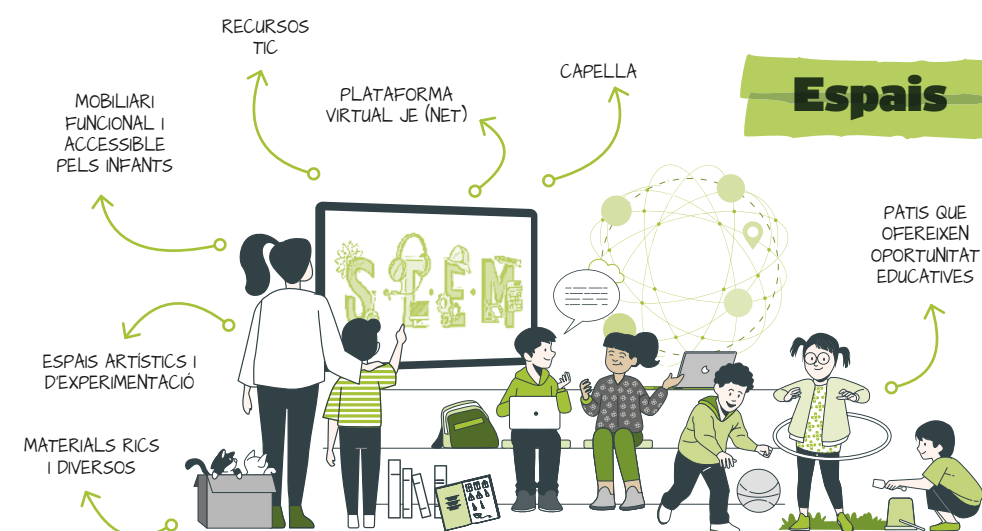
Espais

RECURSOS TIC

PLATAFORMA VIRTUAL JE (NET)

CAPELLA

MOBILIARI FUNCIONAL I ACCESSIBLE PELS INFANTS

PATIS QUE OFEREIXEN OPORTUNITAT EDUCATIVES

S.T.E.M

ESPAIS ARTÍSTICS I D'EXPERIMENTACIÓ

MATERIALS RICS I DIVERSOS